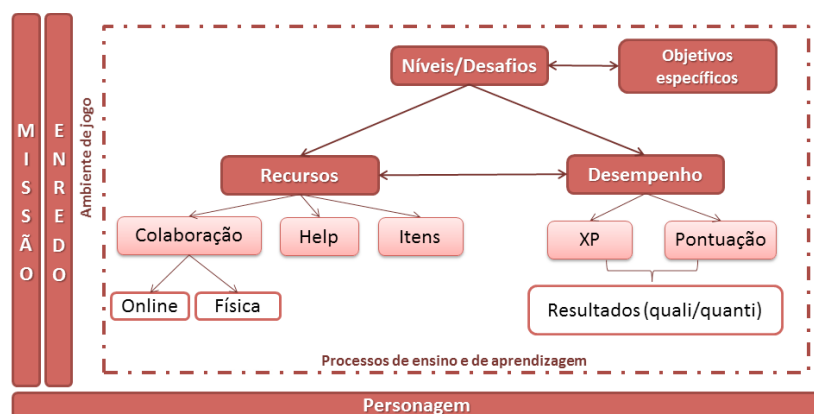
MISSÃO

ENREDO

Ambiente de jogo

Níveis/Desafios

Objetivos específicos

Recursos

Desempenho

Colaboração

Help

Itens

XP

Pontuação

Online

Física

Resultados (quali/quanti)

Processos de ensino e de aprendizagem

Personagem